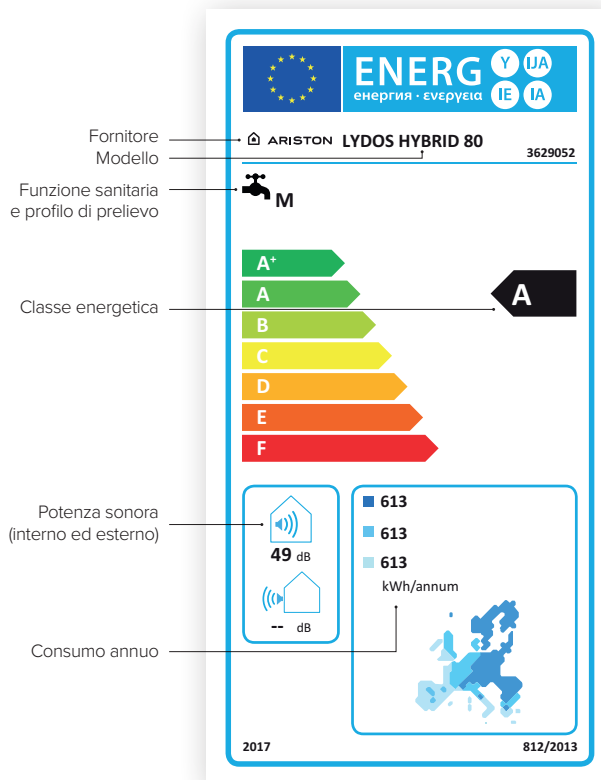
Fornitore
Modello
Funzione sanitaria e profilo di prelievo
Classe energetica
Potenza sonora (interno ed esterno)
Consumo annuo

ENERG Y IJA
енергия · ενεργεια IE IA

ARISTON LYDOS HYBRID 80
3629052

M

A+
A
B
C
D
E
F

A

49 dB

-- dB

613
613
613
kWh/annum

2017
812/2013